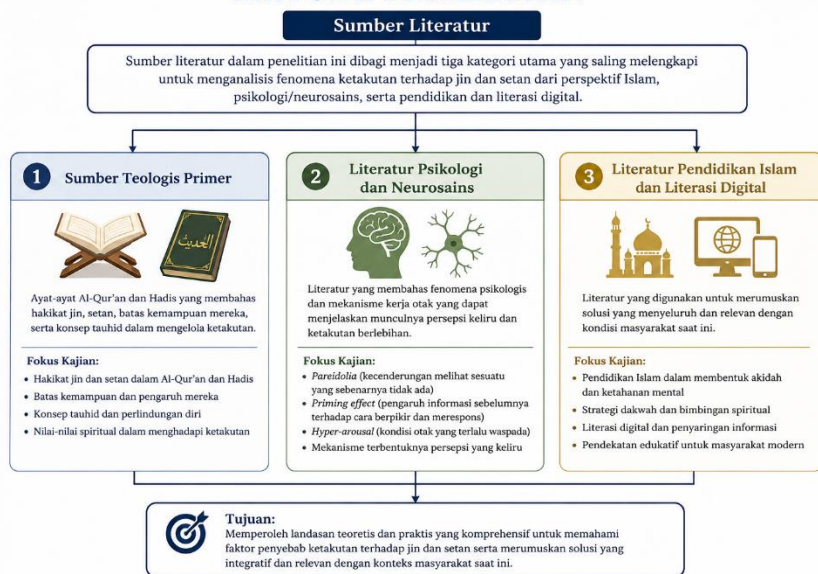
Sumber Literatur

Sumber literatur dalam penelitian ini dibagi menjadi tiga kategori utama yang saling melengkapi untuk menganalisis fenomena ketakutan terhadap jin dan setan dari perspektif Islam, psikologi/neurosains, serta pendidikan dan literasi digital.

1 Sumber Teologis Primer

الحديث

Ayat-ayat Al-Qur'an dan Hadis yang membahas hakikat jin, setan, batas kemampuan mereka, serta konsep tauhid dalam mengelola ketakutan.

Fokus Kajian:
- Hakikat jin dan setan dalam Al-Qur'an dan Hadis
- Batas kemampuan dan pengaruh mereka
- Konsep tauhid dan perlindungan diri
- Nilai-nilai spiritual dalam menghadapi ketakutan

2 Literatur Psikologi dan Neurosains

Literatur yang membahas fenomena psikologis dan mekanisme kerja otak yang dapat menjelaskan munculnya persepsi keliru dan ketakutan berlebihan.

Fokus Kajian:
- Pareidolia (kecenderungan melihat sesuatu yang sebenarnya tidak ada)
- Priming effect (pengaruh informasi sebelumnya terhadap cara berpikir dan merespons)
- Hyper-arousal (kondisi otak yang terlalu waspada)
- Mekanisme terbentuknya persepsi yang keliru

3 Literatur Pendidikan Islam dan Literasi Digital

Literatur yang digunakan untuk merumuskan solusi yang menyeluruh dan relevan dengan kondisi masyarakat saat ini.

Fokus Kajian:
- Pendidikan Islam dalam membentuk akidah dan ketahanan mental
- Strategi dakwah dan bimbingan spiritual
- Literasi digital dan penyaringan informasi
- Pendekatan edukatif untuk masyarakat modern

Tujuan:
Memperoleh landasan teoretis dan praktis yang komprehensif untuk memahami faktor penyebab ketakutan terhadap jin dan setan serta merumuskan solusi yang integratif dan relevan dengan konteks masyarakat saat ini.